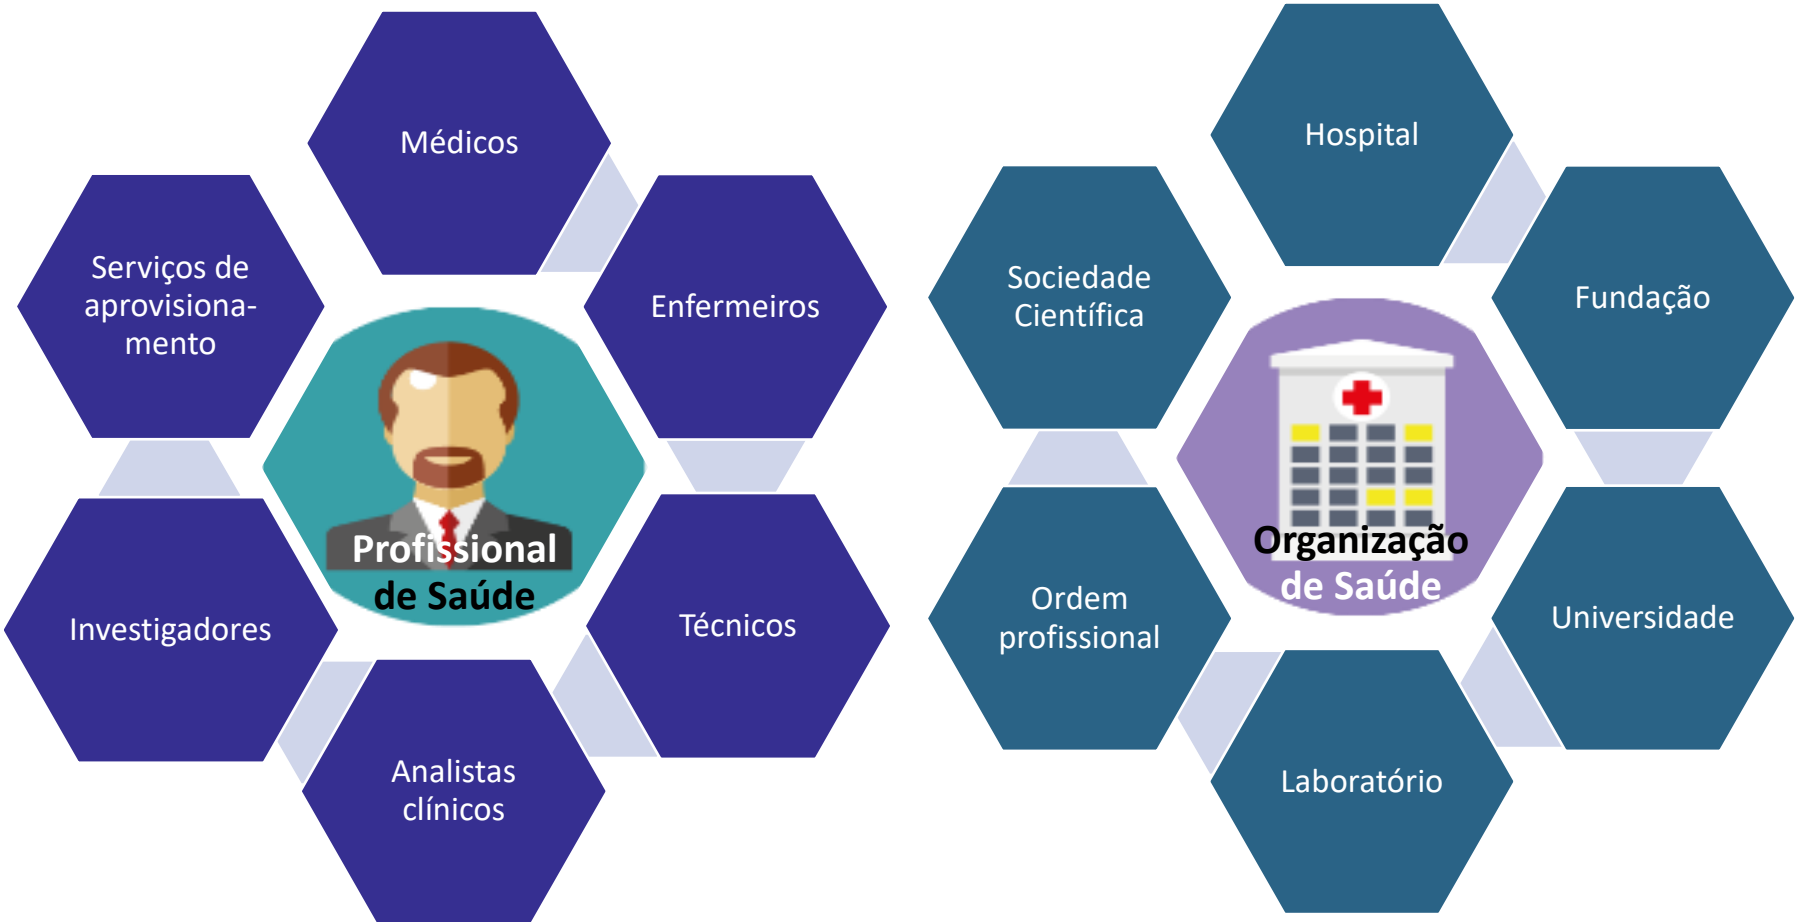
Médicos

Serviços de aprovisionamento

Enfermeiros

Profissional de Saúde

Investigadores

Técnicos

Analistas clínicos

Hospital

Sociedade Científica

Fundação

Organização de Saúde

Ordem profissional

Universidade

Laboratório